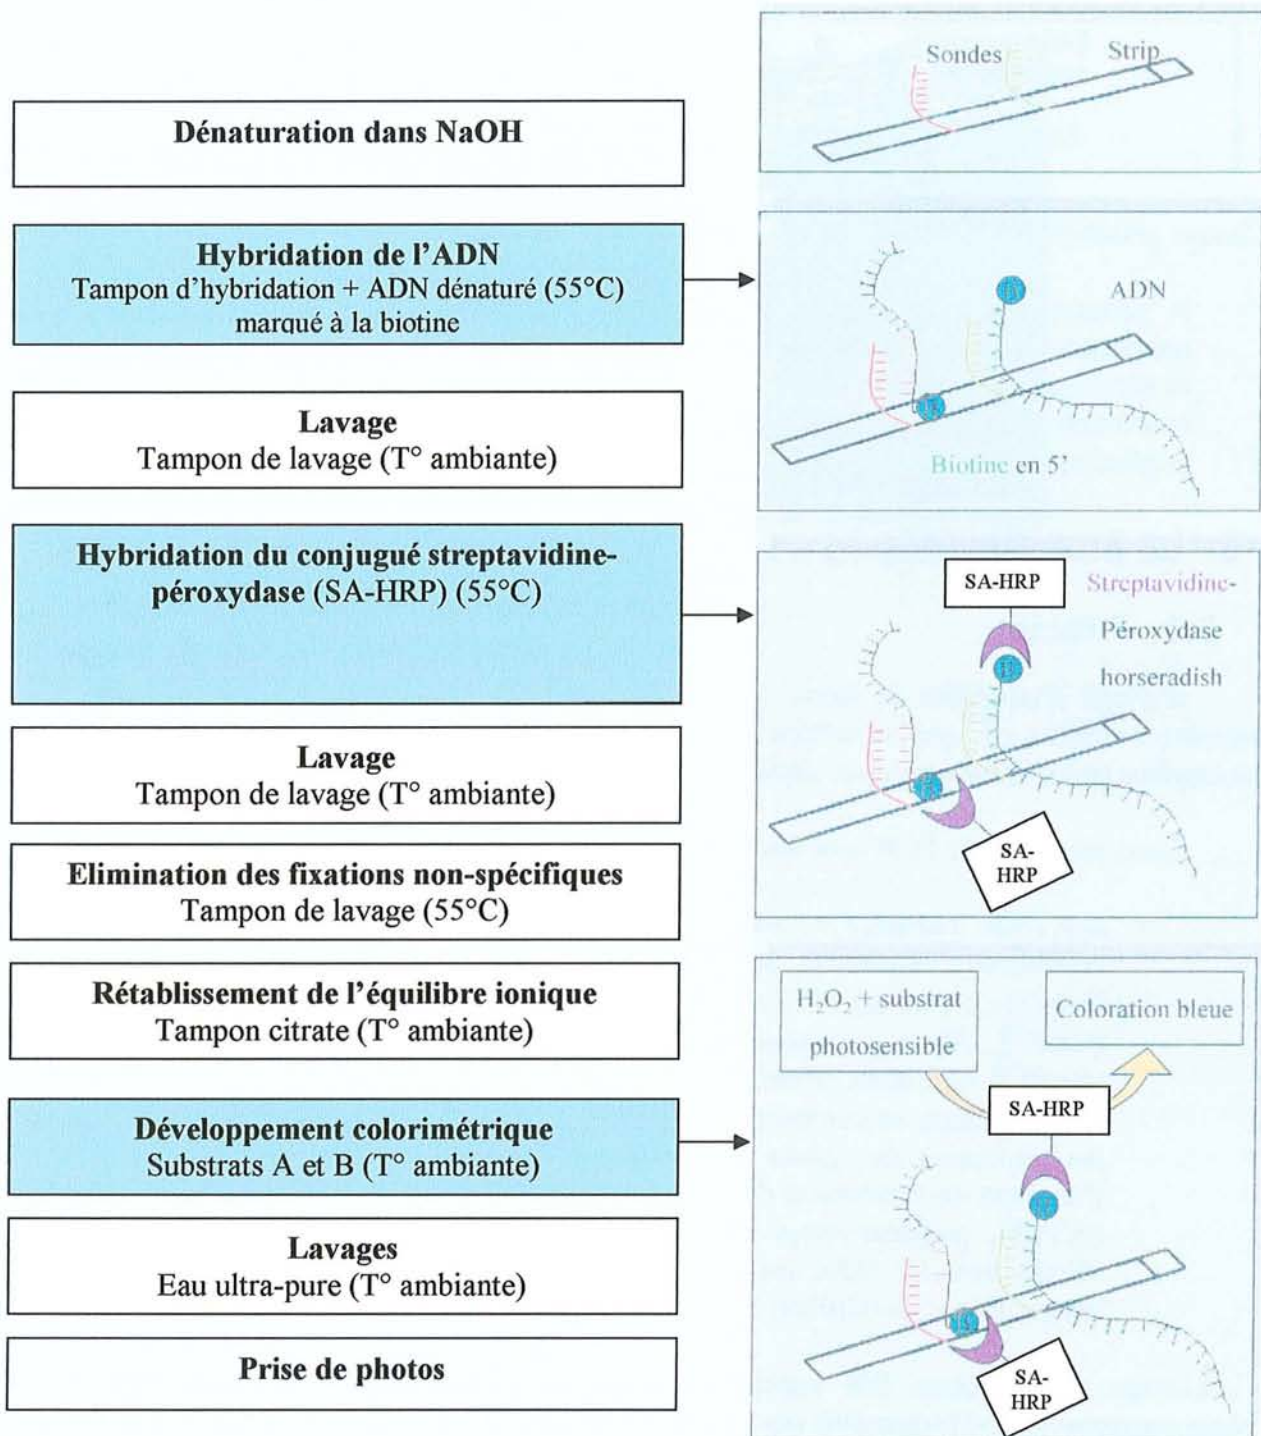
Dénaturation dans NaOH

Hybridation de l'ADN
Tampon d'hybridation + ADN dénaturé (55°C) marqué à la biotine

Lavage
Tampon de lavage (T° ambiante)

Hybridation du conjugué streptavidine-péroxydase (SA-HRP) (55°C)

Lavage
Tampon de lavage (T° ambiante)

Elimination des fixations non-spécifiques
Tampon de lavage (55°C)

Rétablissement de l'équilibre ionique
Tampon citrate (T° ambiante)

Développement colorimétrique
Substrats A et B (T° ambiante)

Lavages
Eau ultra-pure (T° ambiante)

Prise de photos

Sondes
Strip

ADN
Biotine en 5'

SA-HRP
Streptavidine-Péroxydase horseradish
SA-HRP

$H_2O_2$ + substrat photosensible
Coloration bleue
SA-HRP
SA-HRP